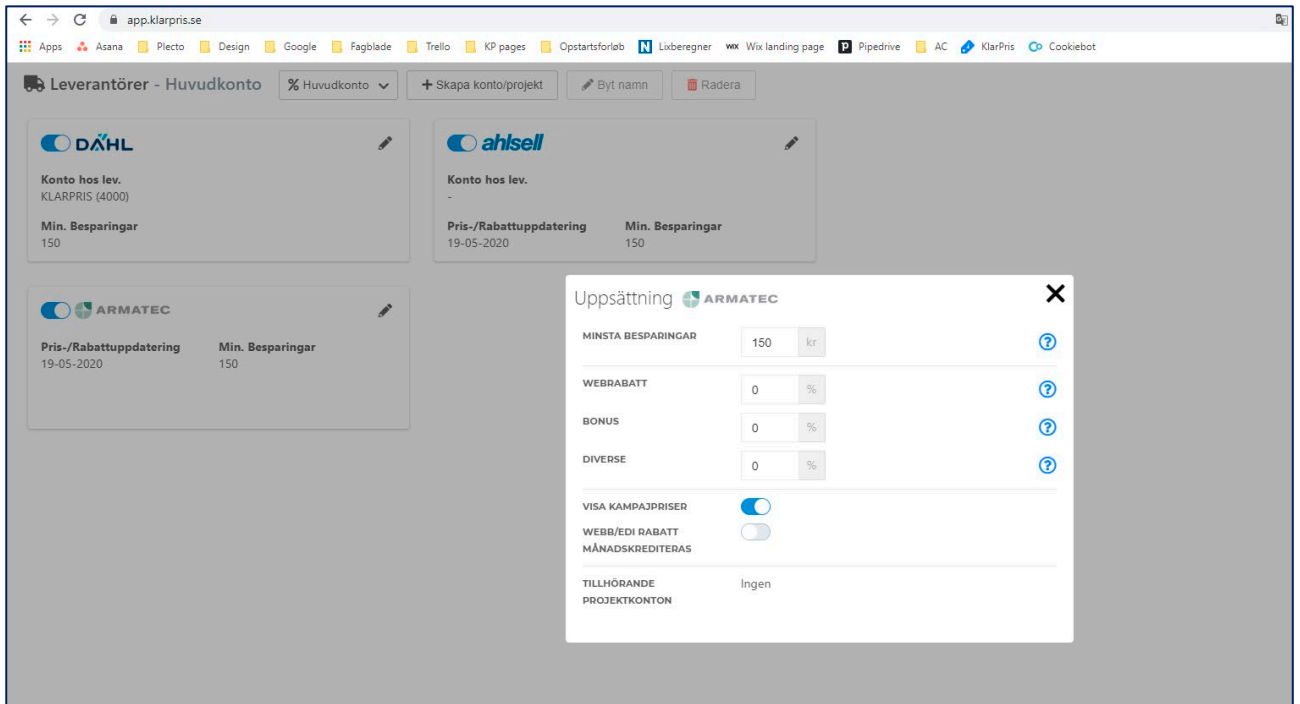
app.klarpris.se

Apps Asana Plecto Design Google Fagblade Trello KP pages Opstartsforløb Lixberegner Wix landing page Pipedrive AC KlarPris Cookiebot

Leverantörer - Huvudkonto

Huvudkonto

Skapa konto/projekt

Byt namn

Radera

DAHL

Konto hos lev.
KLARPRIS (4000)

Min. Besparingar
150

ahlsell

Konto hos lev.
-

Pris-/Rabattuppdatering
19-05-2020

Min. Besparingar
150

ARMATEC

Pris-/Rabattuppdatering
19-05-2020

Min. Besparingar
150

Uppsättning ARMATEC

MINSTA BESPARINGAR 150 kr

WEBRABATT 0 %

BONUS 0 %

DIVERSE 0 %

VISA KAMPAJPRISER

WEBB/EDI RABATT MÅNADSKREDITERAS

TILLHÖRANDE PROJEKTKONTON Ingen